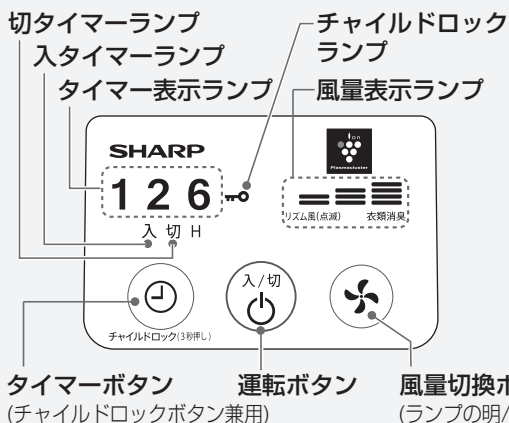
切タイマーランプ
入タイマーランプ
タイマー表示ランプ
チャイルドロック
ランプ
風量表示ランプ

SHARP
Ion
Plasmacluster
1 2 6
リズム風(点滅)
衣類消臭
入 切 H
入/切
チャイルドロック(3秒押し)

タイマーボタン
(チャイルドロックボタン兼用)
運転ボタン
風量切換ボ
(ランプの明/